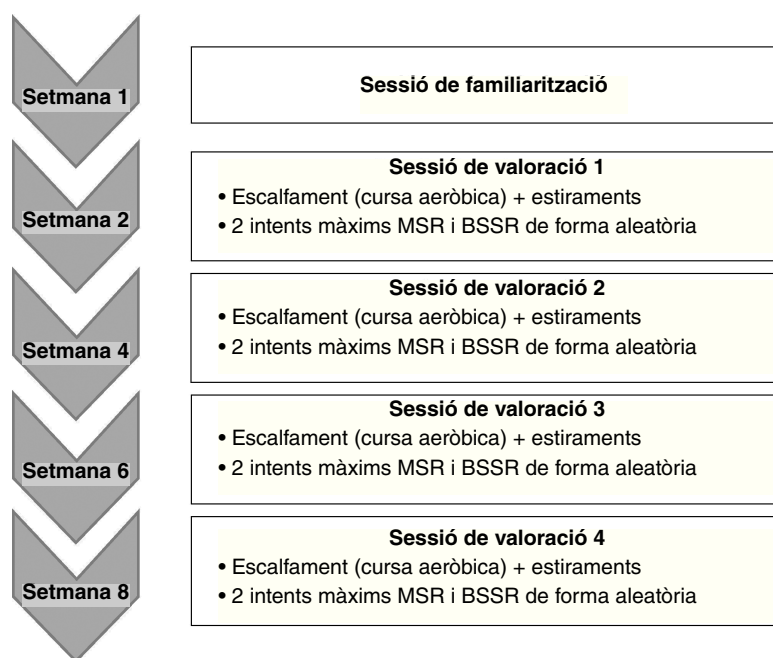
Setmana 1

Sessió de familiarització

Setmana 2

Sessió de valoració 1
• Escalfament (cursa aeròbica) + estiraments
• 2 intents màxims MSR i BSSR de forma aleatòria

Setmana 4

Sessió de valoració 2
• Escalfament (cursa aeròbica) + estiraments
• 2 intents màxims MSR i BSSR de forma aleatòria

Setmana 6

Sessió de valoració 3
• Escalfament (cursa aeròbica) + estiraments
• 2 intents màxims MSR i BSSR de forma aleatòria

Setmana 8

Sessió de valoració 4
• Escalfament (cursa aeròbica) + estiraments
• 2 intents màxims MSR i BSSR de forma aleatòria